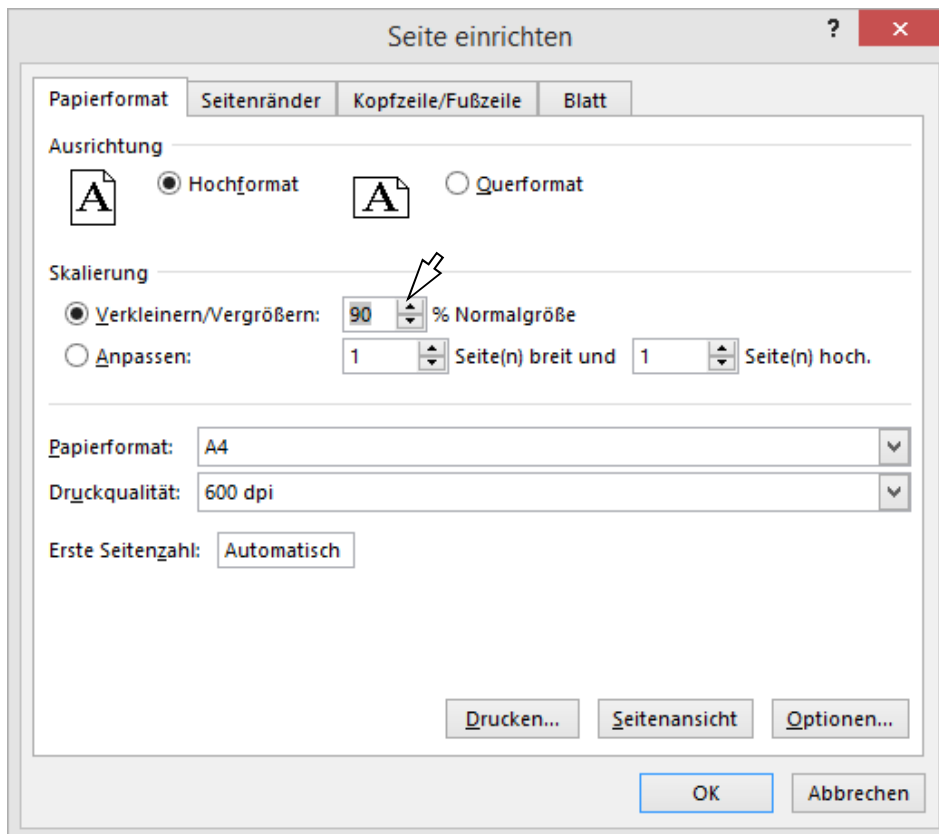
Seite einrichten

?

×

Papierformat

Seitenränder

Kopfzeile/Fußzeile

Blatt

Ausrichtung

A

Hochformat

A

Querformat

Skalierung

Verkleinern/Vergrößern: 90 % Normalgröße

Anpassen: 1 Seite(n) breit und 1 Seite(n) hoch.

Papierformat: A4

Druckqualität: 600 dpi

Erste Seitenzahl: Automatisch

Drucken...

Seitenansicht

Optionen...

OK

Abbrechen